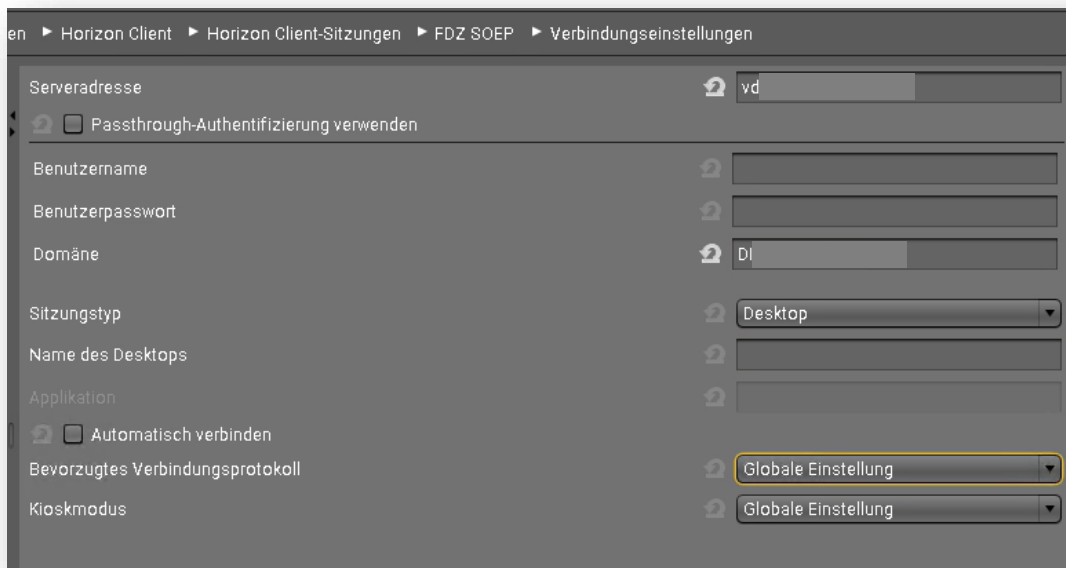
en ► Horizon Client ► Horizon Client-Sitzungen ► FDZ SOEP ► Verbindungseinstellungen

Serveradresse vd

Passthrough-Authentifizierung verwenden

Benutzername

Benutzerpasswort

Domäne DI

Sitzungstyp Desktop

Name des Desktops

Applikation

Automatisch verbinden

Bevorzugtes Verbindungsprotokoll Globale Einstellung

Kioskmodus Globale Einstellung